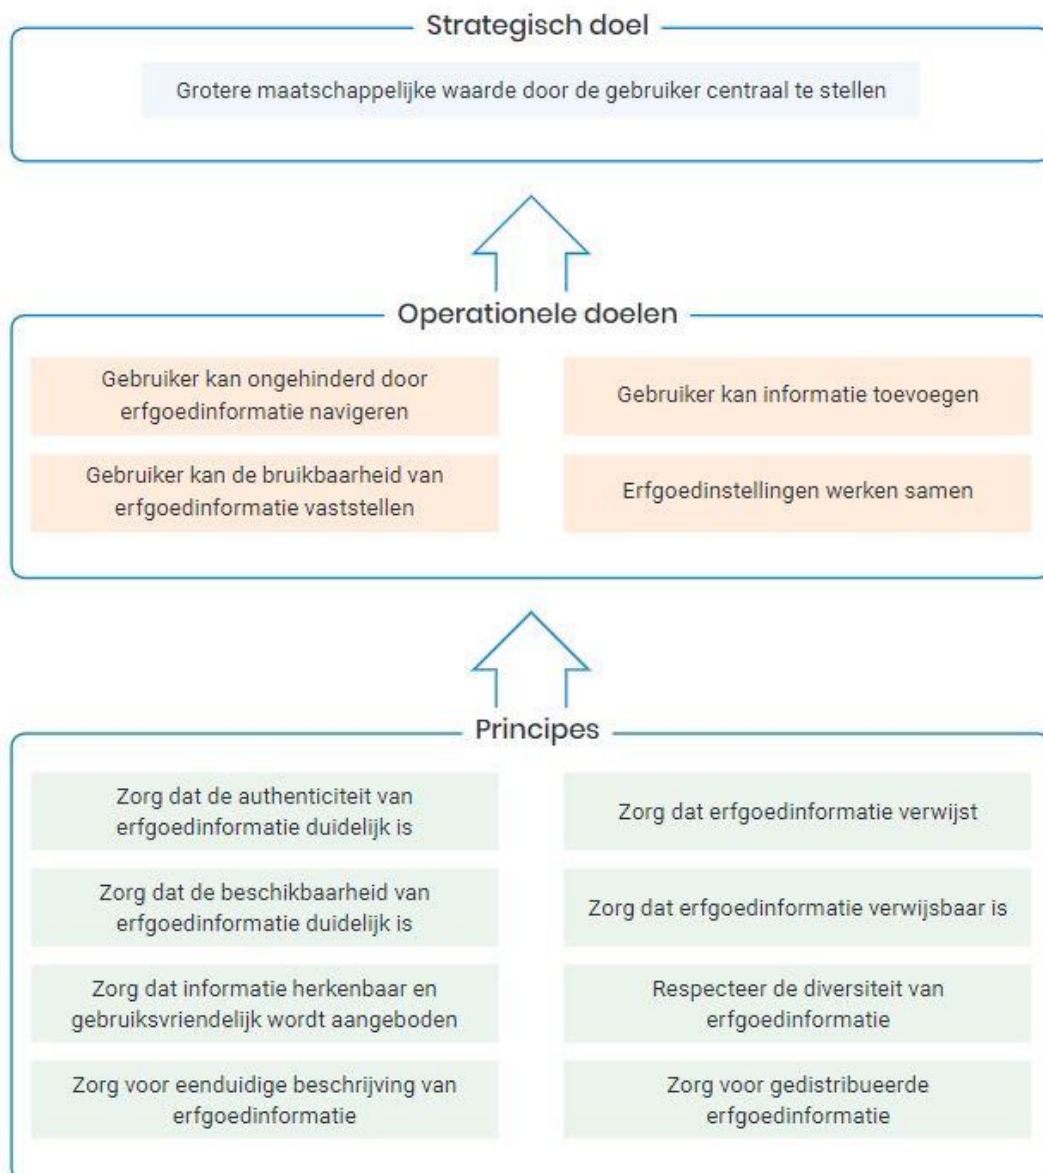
Strategisch doel

Grotere maatschappelijke waarde door de gebruiker centraal te stellen

Operationele doelen

Gebruiker kan ongehinderd door erfgoedinformatie navigeren

Gebruiker kan informatie toevoegen

Gebruiker kan de bruikbaarheid van erfgoedinformatie vaststellen

Erfgoedinstellingen werken samen

Principes

Zorg dat de authenticiteit van erfgoedinformatie duidelijk is

Zorg dat erfgoedinformatie verwijst

Zorg dat de beschikbaarheid van erfgoedinformatie duidelijk is

Zorg dat erfgoedinformatie verwijsbaar is

Zorg dat informatie herkenbaar en gebruiksvriendelijk wordt aangeboden

Respecteer de diversiteit van erfgoedinformatie

Zorg voor eenduidige beschrijving van erfgoedinformatie

Zorg voor gedistribueerde erfgoedinformatie